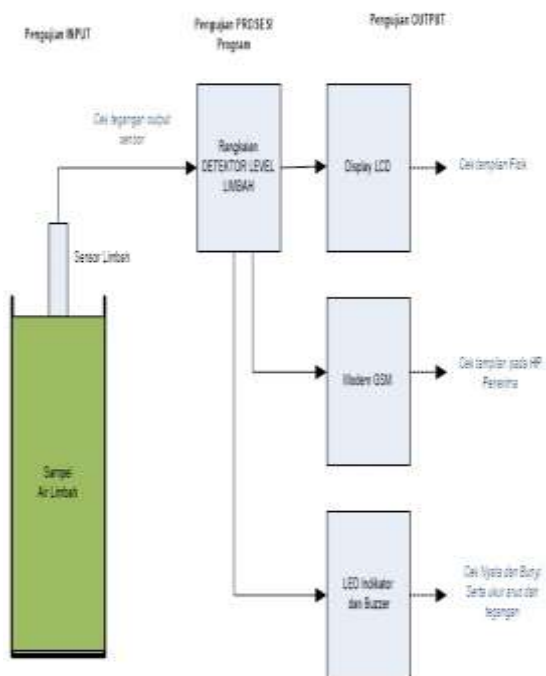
Pengujian INPUT

Pengujian PROSESI Program

Pengujian OUTPUT

Cek tegangan output sensor

Rangkaian DETEKTOR LEVEL LIMBAH

Display LCD

Cek tampilan Fisik

Sensor Limbah

Modem GSM

Cek tampilan pada HP Penerima

Sampel Air Limbah

LED Indikator dan Buzzer

Cek Nyala dan Bunyi Serta ukur arus dan tegangan